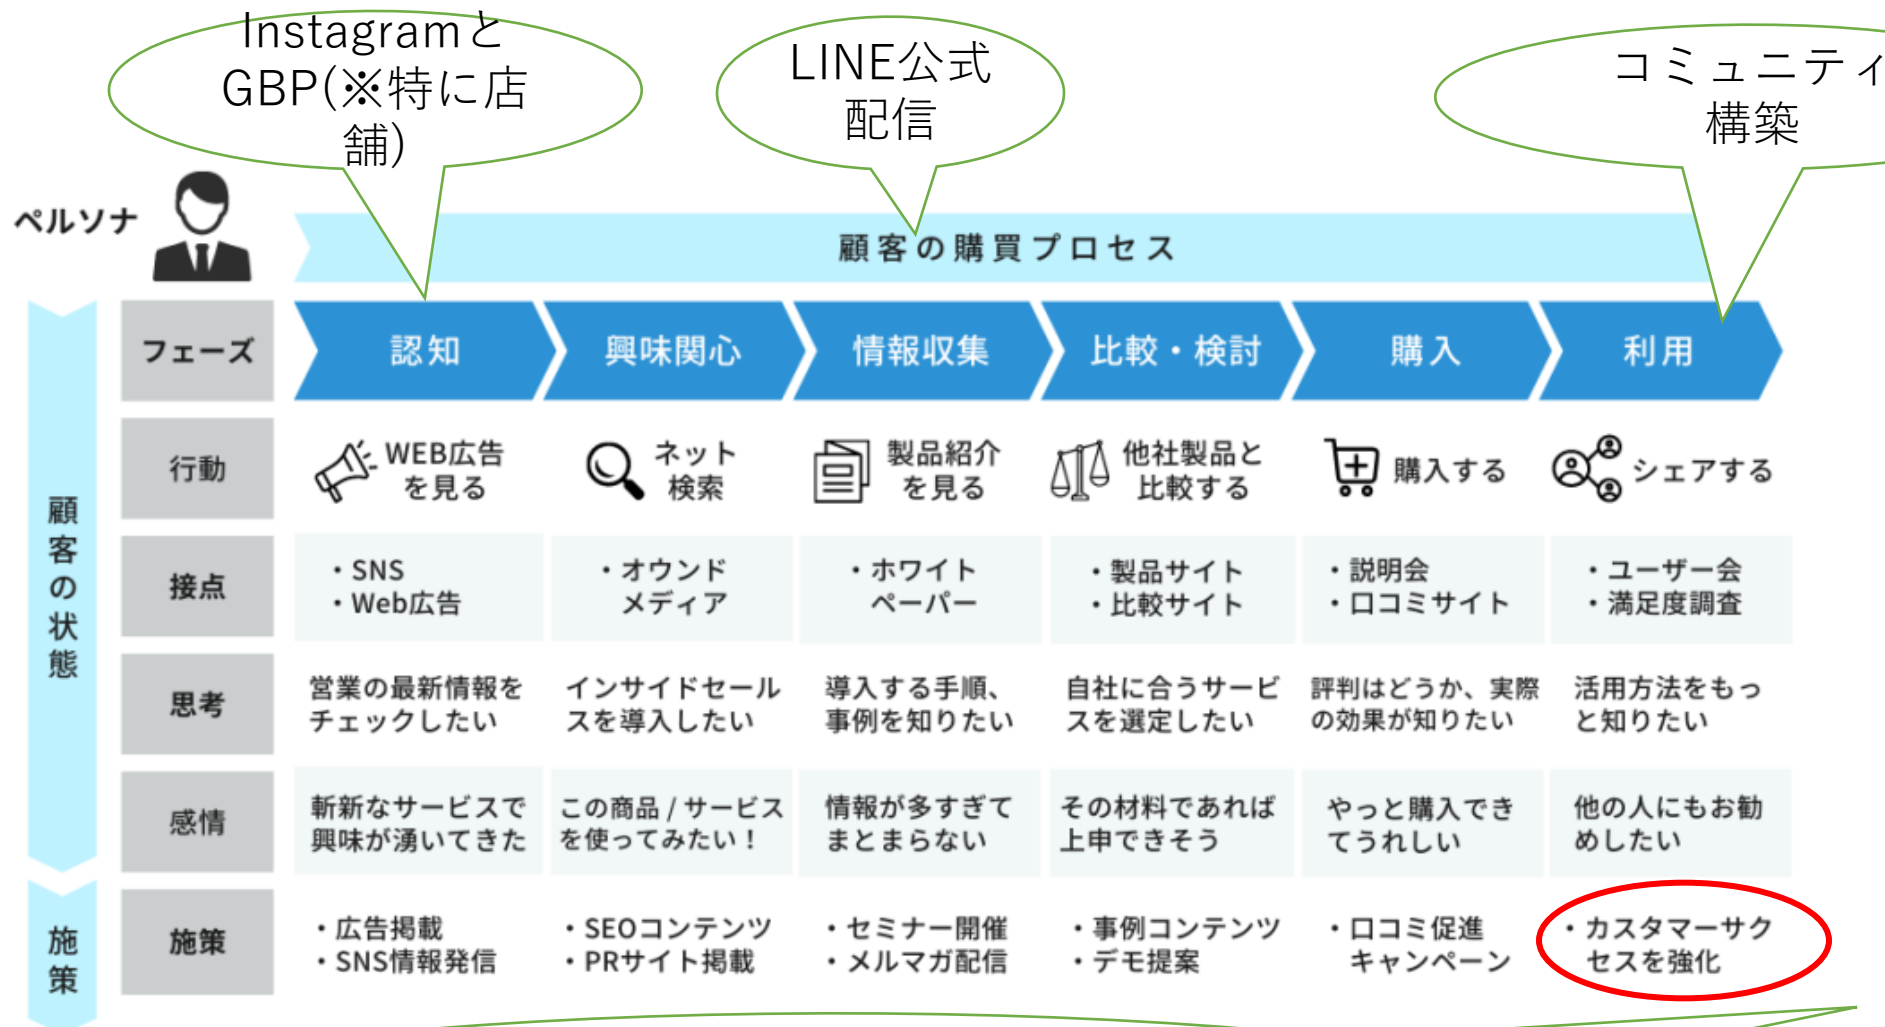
InstagramとGBP(※特に店舗)

LINE公式配信

コミュニティ構築

ペルソナ

顧客の購買プロセス

| フェーズ | 認知 | 興味関心 | 情報収集 | 比較・検討 | 購入 | 利用 |
|---|---|---|---|---|---|---|
| 行動 | WEB広告を見る | ネット検索 | 製品紹介を見る | 他社製品と比較する | 購入する | シェアする |
| 接点 | ・SNS ・Web広告 | ・オウンドメディア | ・ホワイトペーパー | ・製品サイト ・比較サイト | ・説明会 ・口コミサイト | ・ユーザー会 ・満足度調査 |
| 思考 | 営業の最新情報をチェックしたい | インサイドセールスを導入したい | 導入する手順、事例を知りたい | 自社に合うサービスを選定したい | 評判はどうか、実際の効果が知りたい | 活用方法をもっと知りたい |
| 感情 | 斬新なサービスで興味が湧いてきた | この商品 / サービスを使ってみたい！ | 情報が多すぎてまとまらない | その材料であれば上申できそう | やっと購入できてうれしい | 他の人にもお勧めしたい |
| 施策 | ・広告掲載 ・SNS情報発信 | ・SEOコンテンツ ・PRサイト掲載 | ・セミナー開催 ・メルマガ配信 | ・事例コンテンツ ・デモ提案 | ・口コミ促進キャンペーン | ・カスタマーサクセスを強化 |

顧客の状態

施策